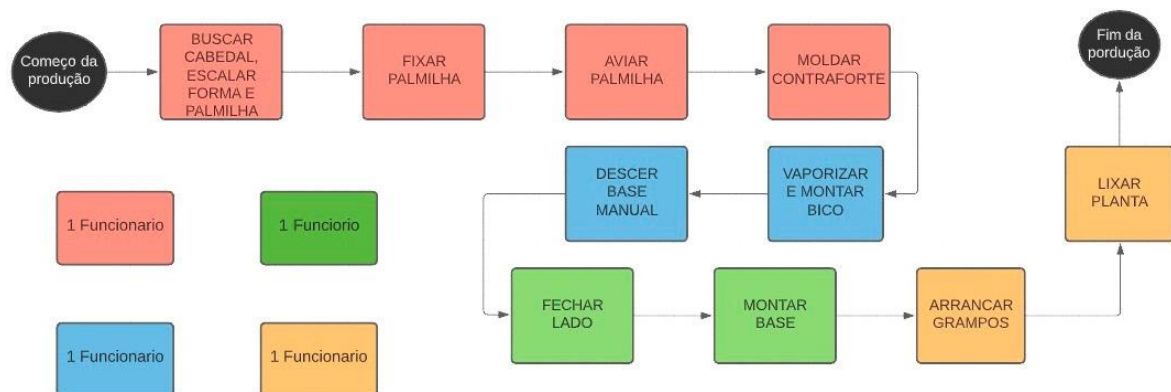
Começo da produção

BUSCAR CABEDAL, ESCALAR FORMA E PALMILHA

FIXAR PALMILHA

AVIAR PALMILHA

MOLDAR CONTRAFORTE

Fim da pordução

VAPORIZAR E MONTAR BICO

DESCER BASE MANUAL

LIXAR PLANTA

1 Funcionario

1 Funciorio

FECHAR LADO

MONTAR BASE

ARRANCAR GRAMPOS

1 Funcionario

1 Funcionario